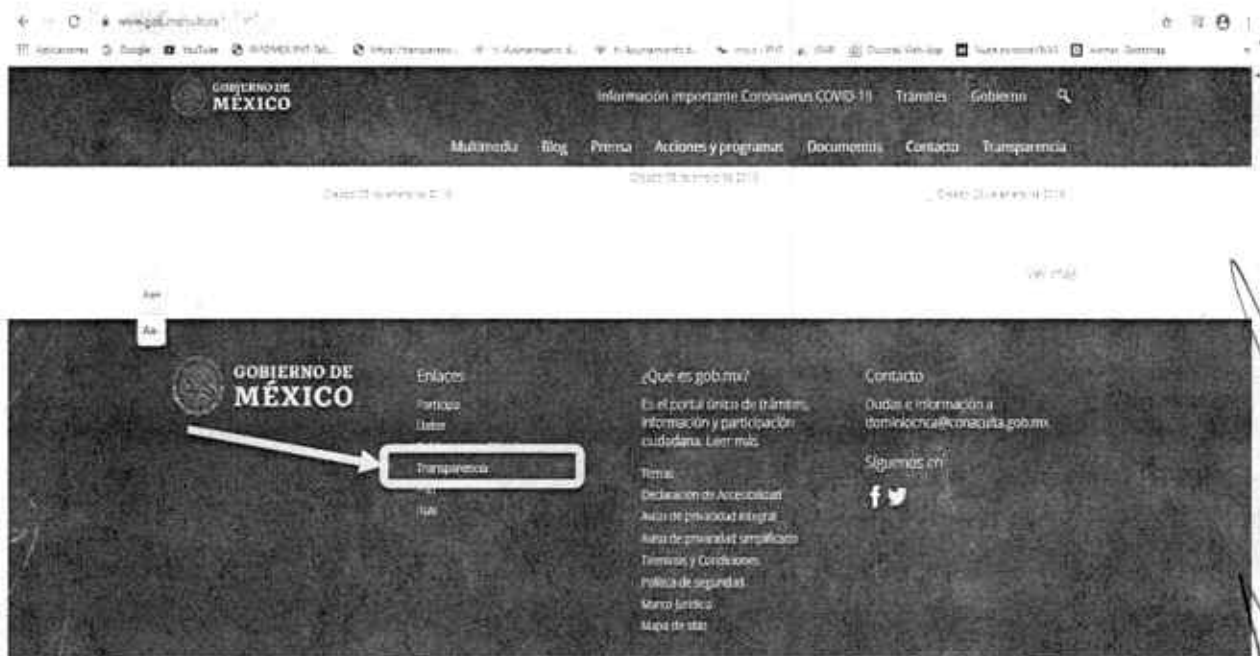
www.gob.mx/cultura/ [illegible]

Aplicaciones Google YouTube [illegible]

GOBIERNO DE MÉXICO

Información importante Coronavirus COVID-19 Trámites Gobierno

Multimedia Blog Prensa Acciones y programas Documentos Contacto Transparencia

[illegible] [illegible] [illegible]

Ver más

Aa+

Aa-

GOBIERNO DE MÉXICO

Enlaces
Participa
Datos
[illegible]
Transparencia
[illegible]
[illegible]

¿Qué es gob.mx?
Es el portal único de trámites, información y participación ciudadana. Leer más
Temas
Declaración de Accesibilidad
Aviso de privacidad integral
Aviso de privacidad simplificado
Términos y Condiciones
Política de seguridad
Marco Jurídico
Mapa de sitio

Contacto
Dudas e información a dominiocnca@conaculta.gob.mx
Síguenos en